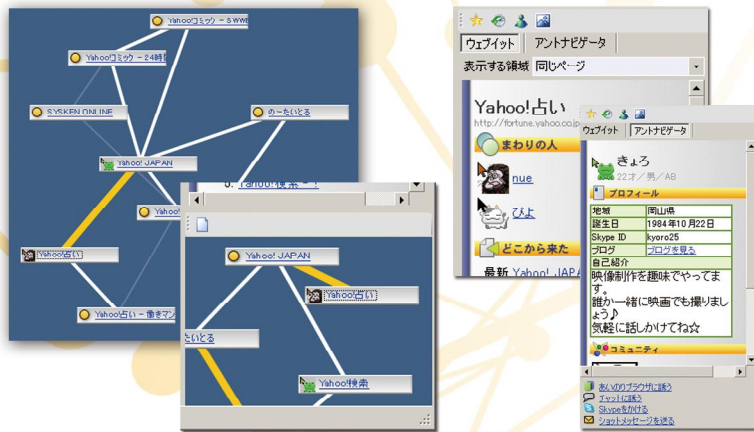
Yahoo!コミック - SWWE

Yahoo!コミック - 24時

SYSKEN ONLINE

の一たいとる

Yahoo! JAPAN

Yahoo!占い

Yahoo!占い - 働きマン

3. Yahoo!検索 - ...

Yahoo! JAPAN

Yahoo!占い

たいとる

Yahoo!検索

ウェブイット　アントナビゲータ

表示する領域　同じページ

Yahoo!占い

http://fortune.yahoo.co.jp

まわりの人

nue

ぴよ

どこから来た

最新 Yahoo! JAPA

ウェブイット　アントナビゲータ

きょろ

22才／男／AB

プロフィール

| 地域 | 岡山県 |
|---|---|
| 誕生日 | 1984年10月22日 |
| Skype ID | kyoro25 |
| ブログ | ブログを見る |
| 自己紹介 | |

映像制作を趣味でやってます。
誰か一緒に映画でも撮りましょう♪
気軽に話しかけてね☆

コミュニティ

あいのブラウザに誘う
チャットに誘う
Skypeをかける
ショットメッセージを送る